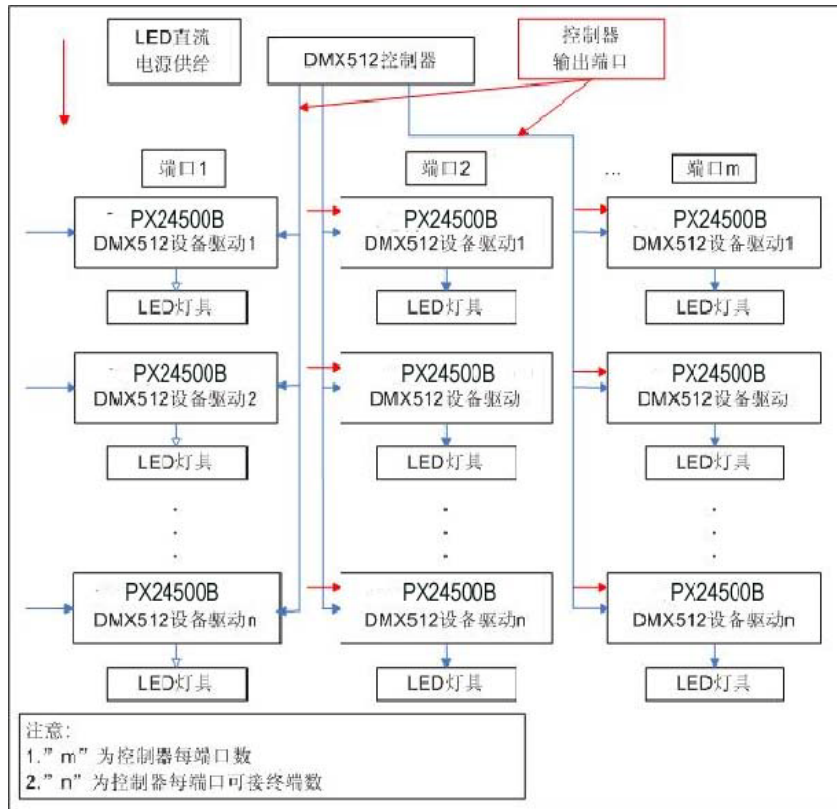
LED直流
电源供给

DMX512控制器

控制器
输出端口

端口1

端口2

…

端口m

PX24500B
DMX512设备驱动1

LED灯具

PX24500B
DMX512设备驱动1

LED灯具

PX24500B
DMX512设备驱动1

LED灯具

PX24500B
DMX512设备驱动2

LED灯具

PX24500B
DMX512设备驱动

LED灯具

PX24500B
DMX512设备驱动

LED灯具

PX24500B
DMX512设备驱动n

LED灯具

PX24500B
DMX512设备驱动n

LED灯具

PX24500B
DMX512设备驱动n

LED灯具

注意:
1.”m”为控制器每端口数
2.”n”为控制器每端口可接终端数